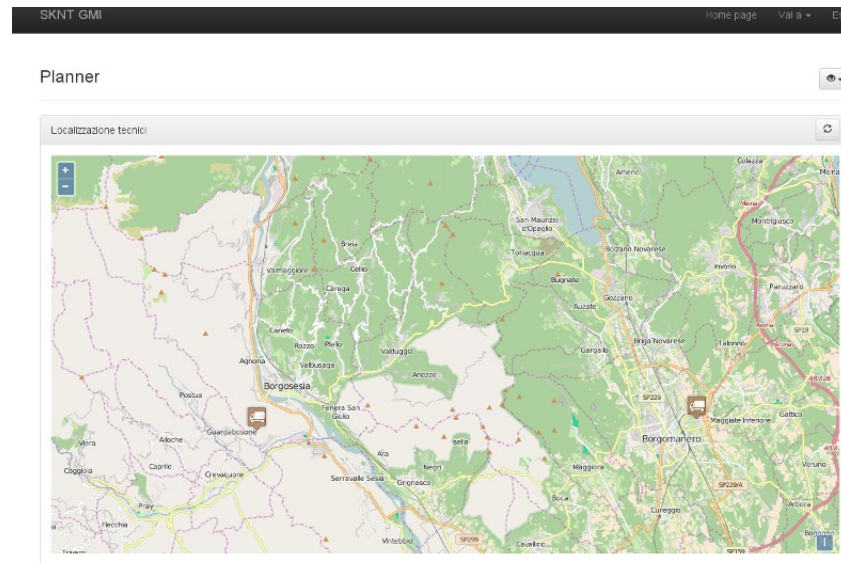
SKNT GMI

Home page Vai a ▾ E

Planner

Localizzazione tecnici

+
-

Colazza
Ameno
Meina
San Maurizio d'Opaglio
Montrigiasco
Bolzano Novarese
Breia
Torlacqua
Invorio
Vilmaggiore
Cellio
Bugnate
Paruzzaro
Carega
Gozzano
Auzate
SP19
Caneto
Briga Novarese
Taiorno
Rozzo
Plello
Gargallo
Agnona
Valduggia
Valbusaga
Borgosesia
Arlezzo
Postua
SP229
Fenera San Giulio
Gattico
Maggiate Inferiore
Viera
Aloche
Guardabosone
Borgomanero
Isella
Ara
Coggiola
Caprile
Crevacuore
Negri
Veruno
Maggiora
Serravalle Sesia
Grignasco
SP229VA
Boca
Pray
Arbora
Cureggio
Flecchia
Vintebbio
SP299
Cavallirio
SP159
Bogogno